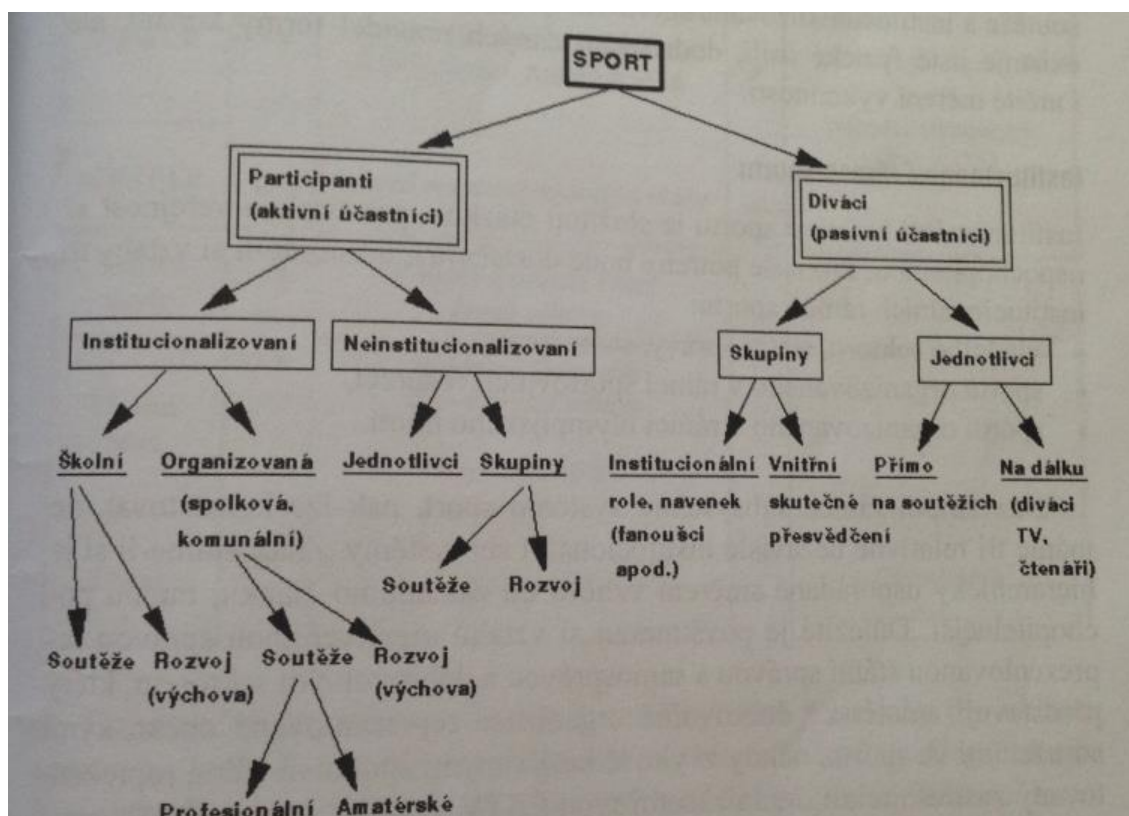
SPORT

Participanti (aktivní účastníci)

Diváci (pasivní účastníci)

Institucionalizovaní

Neinstitucionalizovaní

Skupiny

Jednotlivci

Školní

Organizovaná (spolková, komunální)

Jednotlivci

Skupiny

Institucionální role, navenek (fanoušci apod.)

Vnitřní skutečné přesvědčení

Přímo na soutěžích

Na dálku (diváci TV, čtenáři)

Soutěže

Rozvoj

Soutěže

Rozvoj (výchova)

Soutěže

Rozvoj (výchova)

Profesionální

Amatérské